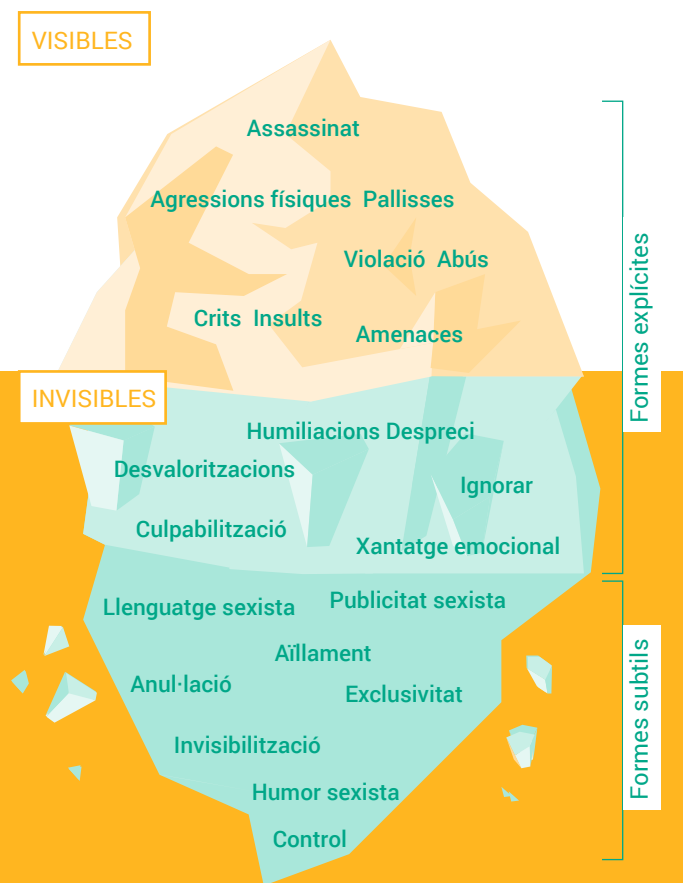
VISIBLES

Assassinat

Agressions físiques Pallisses

Violació Abús

Crits Insults

Amenaces

INVISIBLES

Humiliacions Despreci

Desvaloritzacions

Ignorar

Culpabilització

Xantatge emocional

Llenguatge sexista

Publicitat sexista

Aïllament

Anul·lació

Exclusivitat

Invisibilització

Humor sexista

Control

Formes explícites

Formes subtils